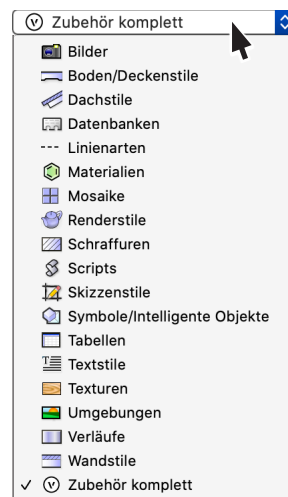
Zubehör komplett

Bilder
Boden/Deckenstile
Dachstile
Datenbanken
Linienarten
Materialien
Mosaike
Renderstile
Schraffuren
Scripts
Skizzenstile
Symbole/Intelligente Objekte
Tabellen
Textstile
Texturen
Umgebungen
Verläufe
Wandstile
✓ Zubehör komplett